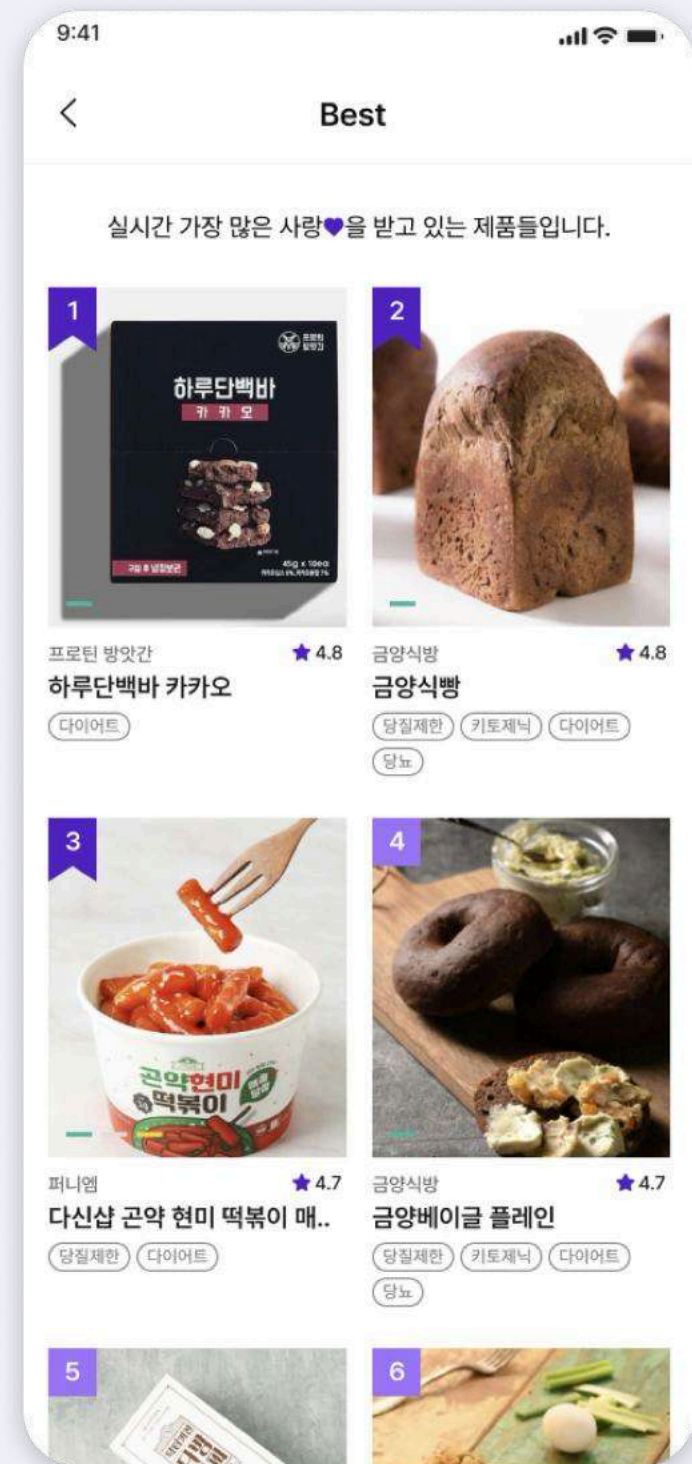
9:41

<

Best

실시간 가장 많은 사랑♥을 받고 있는 제품들입니다.

1

하루단백바
카카오

45g x 10ea

2

프로틴 방앗간 ★4.8
하루단백바 카카오
다이어트

금양식빵 ★4.8
금양식빵
당질제한 키토제닉 다이어트 당뇨

3

곤약현미 떡볶이

4

퍼니엠 ★4.7
다신샵 곤약 현미 떡볶이 매..
당질제한 다이어트

금양식빵 ★4.7
금양베이글 플레인
당질제한 키토제닉 다이어트 당뇨

5

6